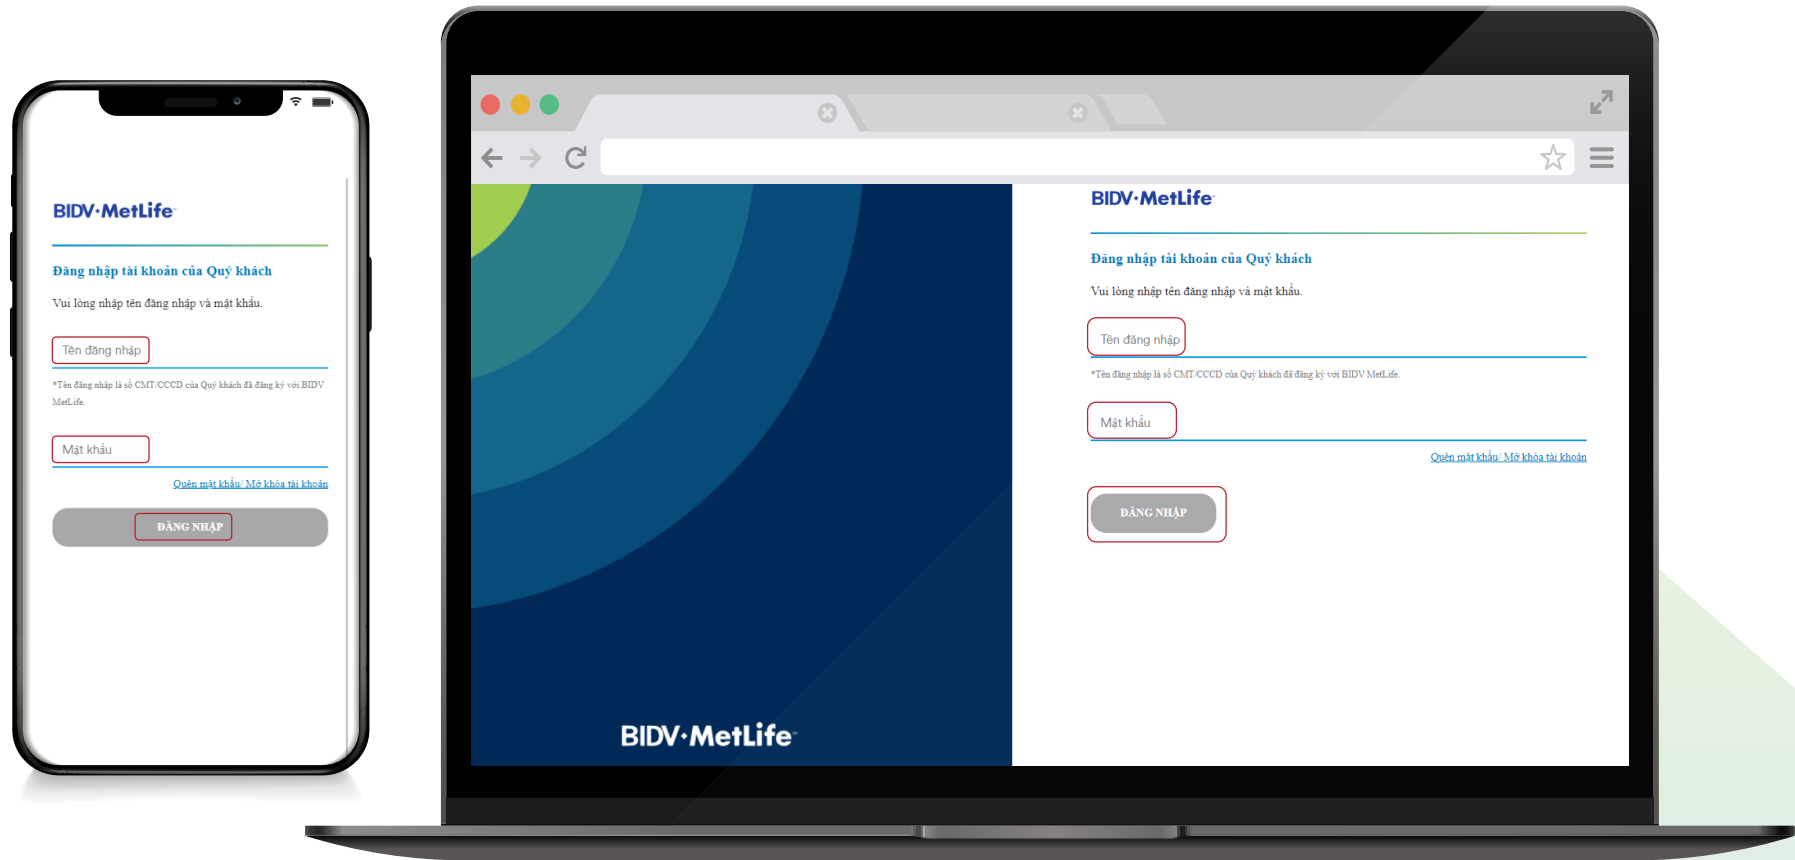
BIDV·MetLife

Đăng nhập tài khoản của Quý khách

Vui lòng nhập tên đăng nhập và mật khẩu.

Tên đăng nhập

*Tên đăng nhập là số CMT/CCCD của Quý khách đã đăng ký với BIDV MetLife.

Mật khẩu

Quên mật khẩu/ Mở khóa tài khoản

ĐĂNG NHẬP

BIDV·MetLife

Đăng nhập tài khoản của Quý khách

Vui lòng nhập tên đăng nhập và mật khẩu.

Tên đăng nhập

*Tên đăng nhập là số CMT/CCCD của Quý khách đã đăng ký với BIDV MetLife.

Mật khẩu

Quên mật khẩu/ Mở khóa tài khoản

ĐĂNG NHẬP

BIDV·MetLife